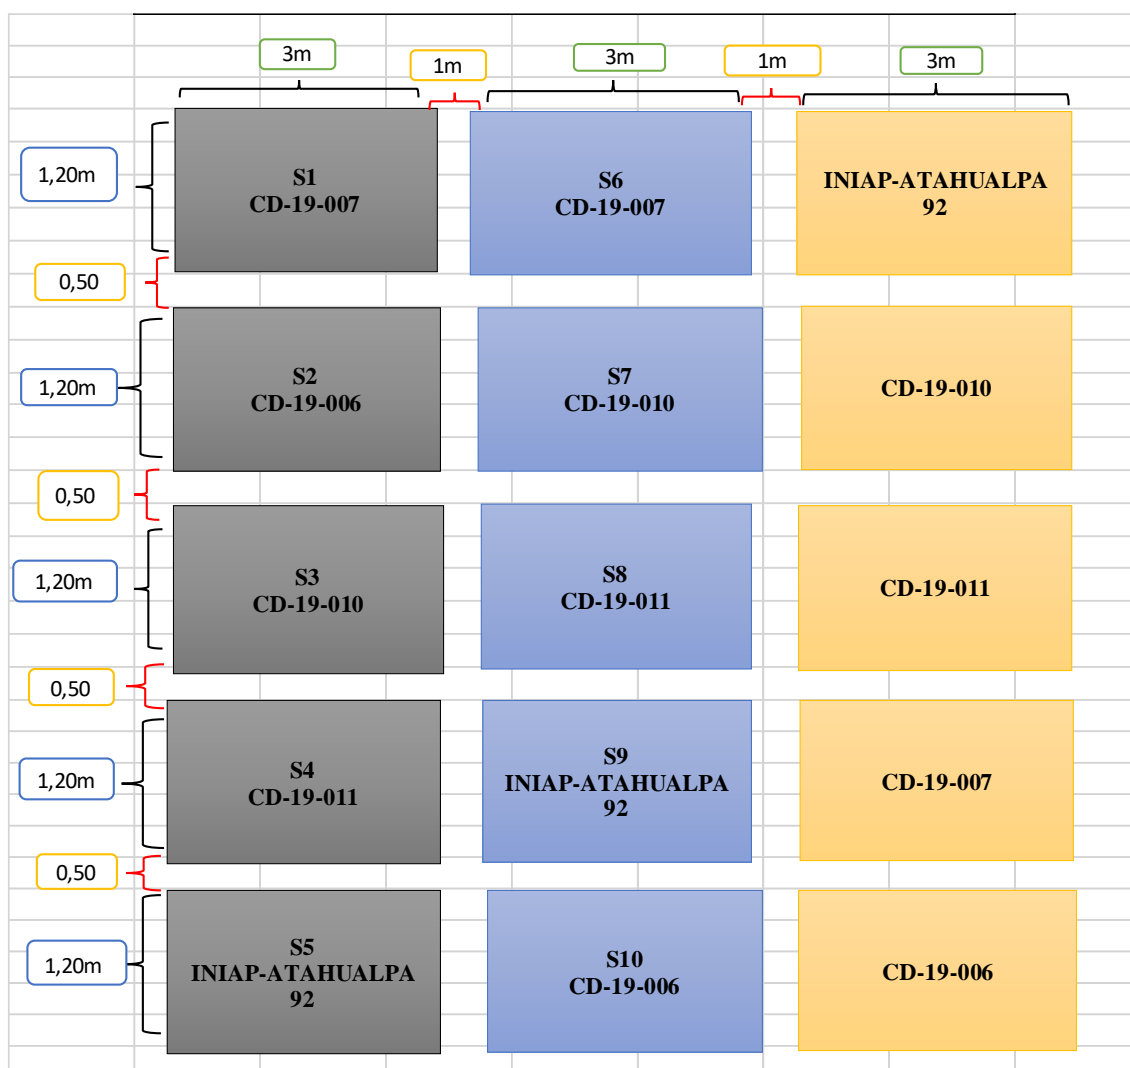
3m

1m

3m

1m

3m

1,20m

S1
CD-19-007

S6
CD-19-007

INIAP-ATAHUALPA
92

0,50

1,20m

S2
CD-19-006

S7
CD-19-010

CD-19-010

0,50

1,20m

S3
CD-19-010

S8
CD-19-011

CD-19-011

0,50

1,20m

S4
CD-19-011

S9
INIAP-ATAHUALPA
92

CD-19-007

0,50

1,20m

S5
INIAP-ATAHUALPA
92

S10
CD-19-006

CD-19-006